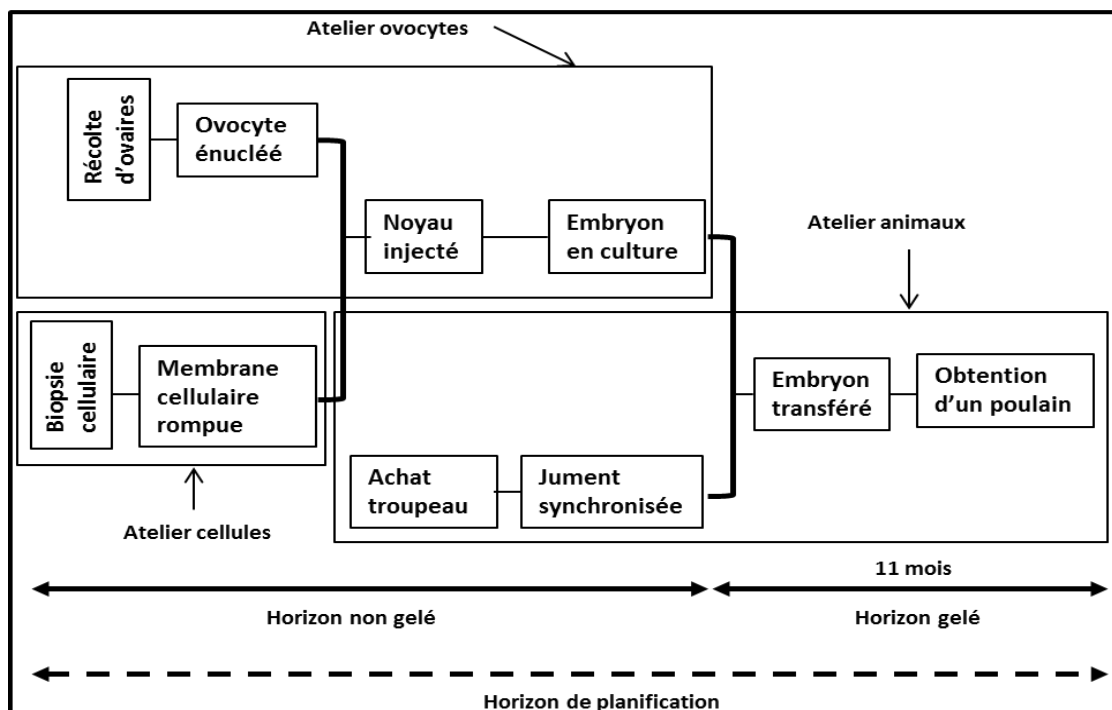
Atelier ovocytes

Récolte d'ovaires

Ovocyte énucléé

Noyau injecté

Embryon en culture

Atelier animaux

Biopsie cellulaire

Membrane cellulaire rompue

Embryon transféré

Obtention d'un poulain

Achat troupeau

Jument synchronisée

Atelier cellules

11 mois

Horizon non gelé

Horizon gelé

Horizon de planification